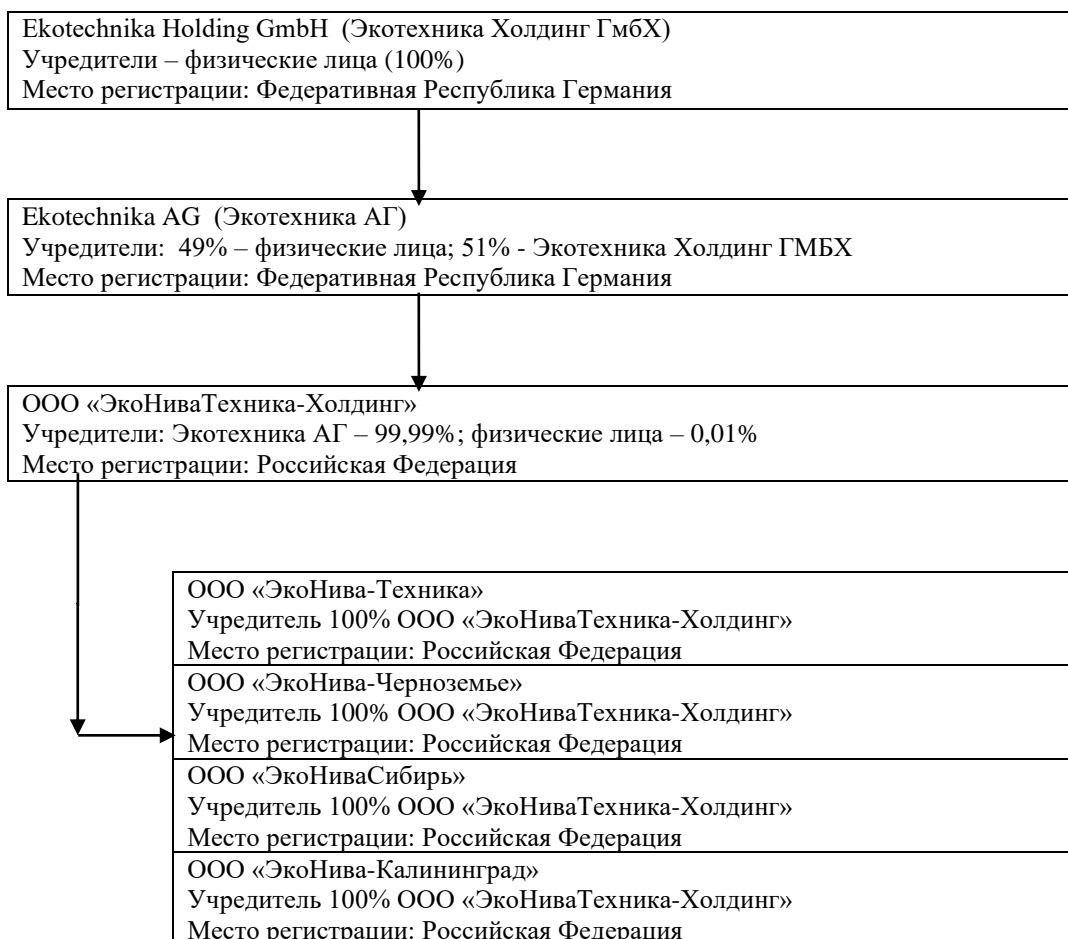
Ekotechnika Holding GmbH (Экотехника Холдинг ГмбХ)
Учредители – физические лица (100%)
Место регистрации: Федеративная Республика Германия

Ekotechnika AG (Экотехника АГ)
Учредители: 49% – физические лица; 51% - Экотехника Холдинг ГМБХ
Место регистрации: Федеративная Республика Германия

ООО «ЭкоНиваТехника-Холдинг»
Учредители: Экотехника АГ – 99,99%; физические лица – 0,01%
Место регистрации: Российская Федерация

ООО «ЭкоНива-Техника»
Учредитель 100% ООО «ЭкоНиваТехника-Холдинг»
Место регистрации: Российская Федерация

ООО «ЭкоНива-Черноземье»
Учредитель 100% ООО «ЭкоНиваТехника-Холдинг»
Место регистрации: Российская Федерация

ООО «ЭкоНиваСибирь»
Учредитель 100% ООО «ЭкоНиваТехника-Холдинг»
Место регистрации: Российская Федерация

ООО «ЭкоНива-Калининград»
Учредитель 100% ООО «ЭкоНиваТехника-Холдинг»
Место регистрации: Российская Федерация